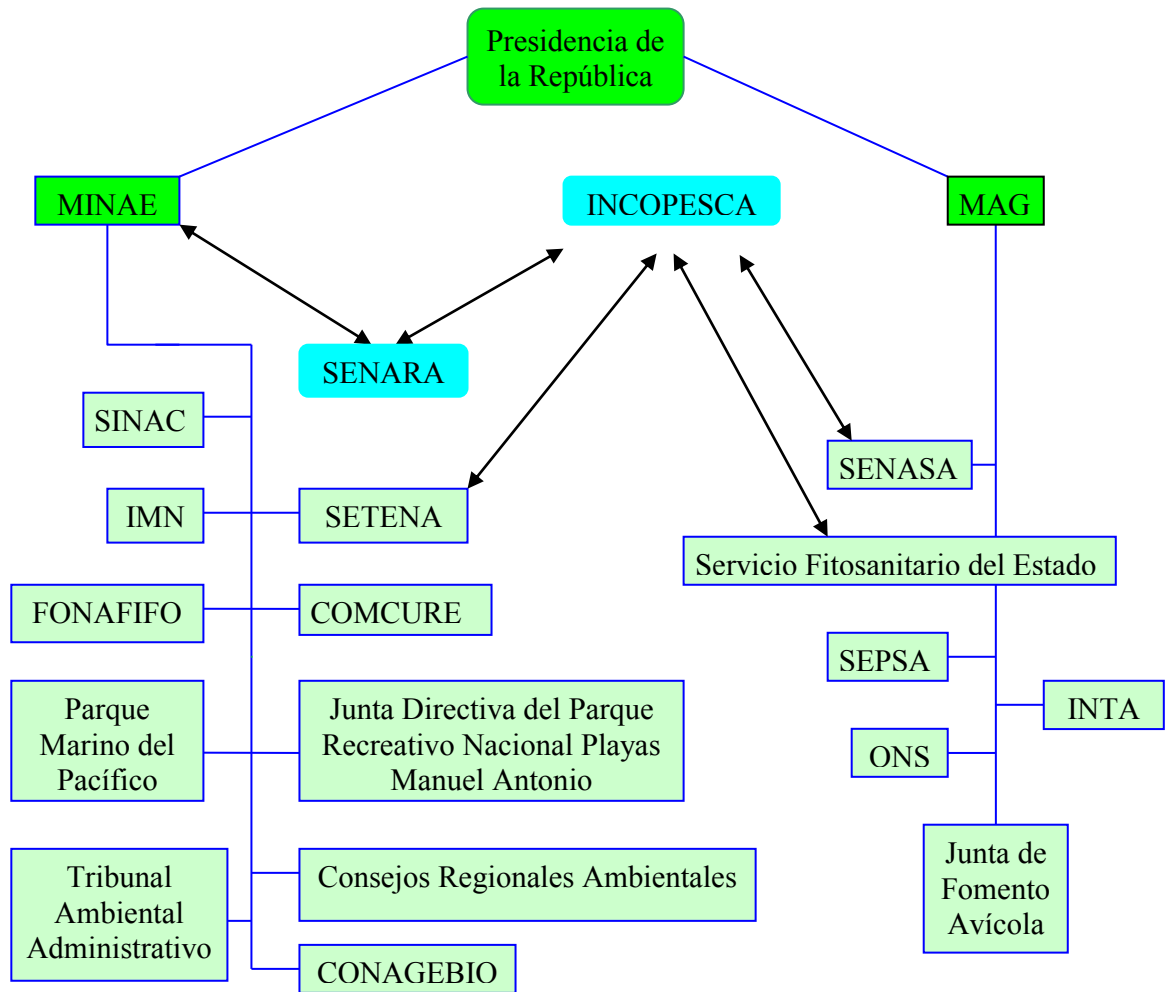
Presidencia de la República

MINAE

INCOPESCA

MAG

SENARA

SINAC

SENASA

IMN

SETENA

Servicio Fitosanitario del Estado

FONAFIFO

COMCURE

SEPSA

INTA

Parque Marino del Pacífico

Junta Directiva del Parque Recreativo Nacional Playas Manuel Antonio

ONS

Tribunal Ambiental Administrativo

Consejos Regionales Ambientales

Junta de Fomento Avícola

CONAGEBIO